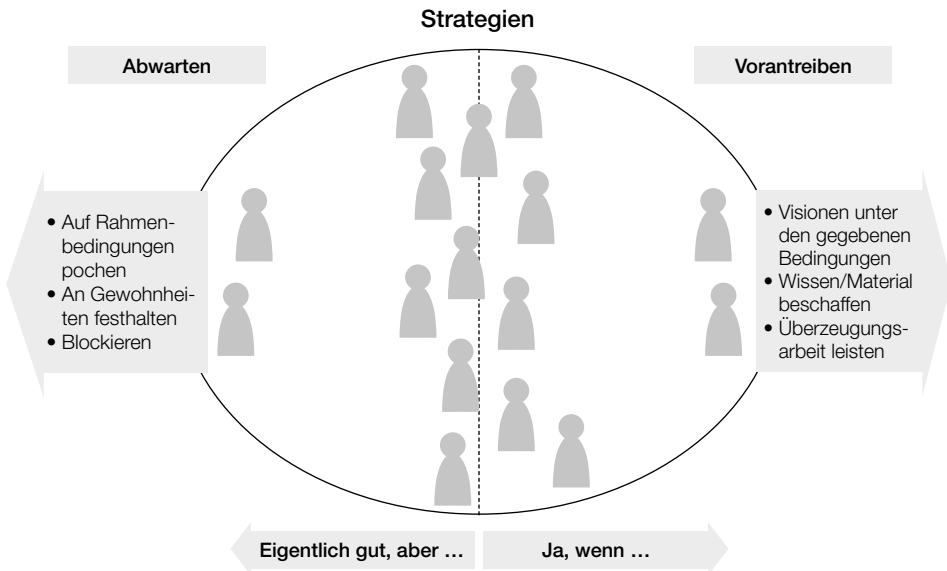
Strategien

Abwarten

Vorantreiben

• Auf Rahmenbedingungen pochen
• An Gewohnheiten festhalten
• Blockieren

• Visionen unter den gegebenen Bedingungen
• Wissen/Material beschaffen
• Überzeugungsarbeit leisten

Eigentlich gut, aber …

Ja, wenn …